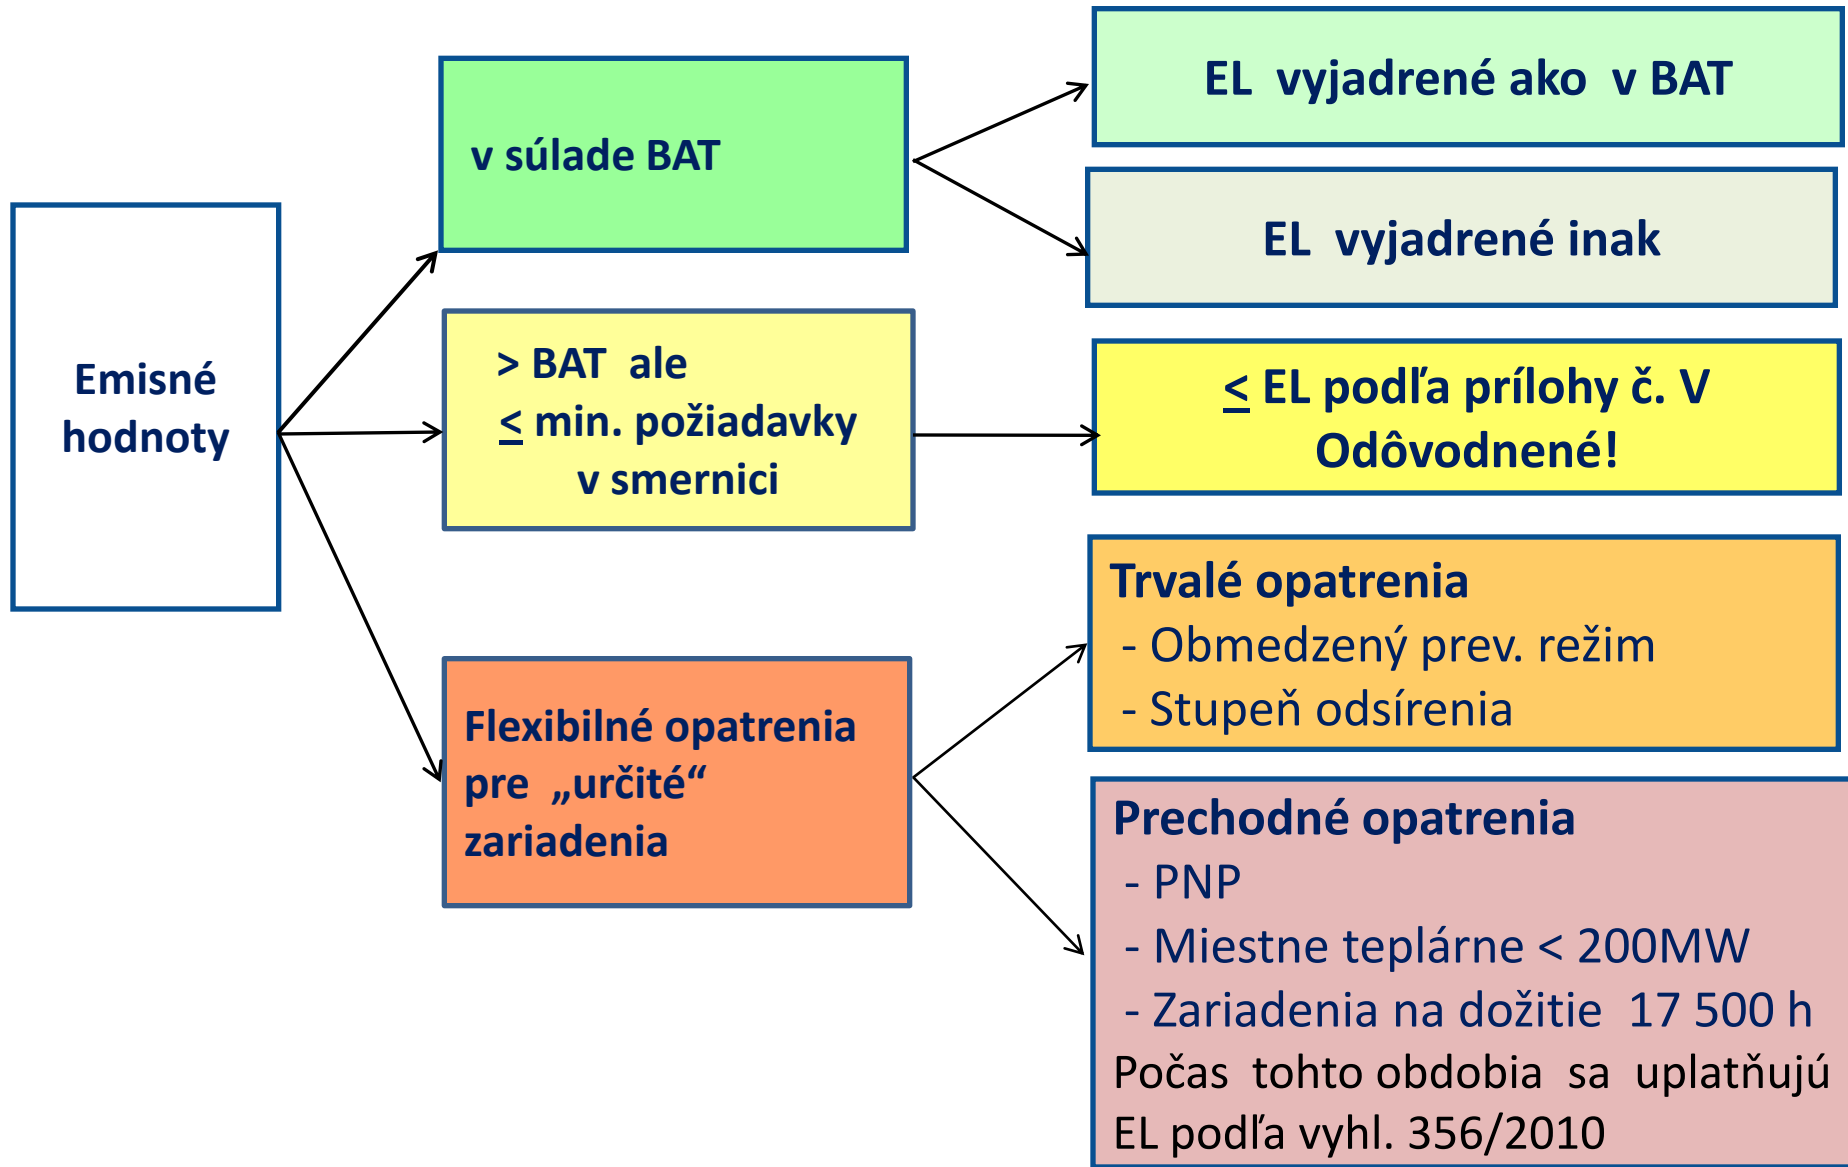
Emisné hodnoty

v súlade BAT

EL vyjadrené ako v BAT

EL vyjadrené inak

> BAT ale
$\leq$ min. požiadavky v smernici

$\leq$ EL podľa prílohy č. V
Odôvodnené!

Flexibilné opatrenia pre „určité“ zariadenia

Trvalé opatrenia
- Obmedzený prev. režim
- Stupeň odsírenia

Prechodné opatrenia
- PNP
- Miestne teplárne < 200MW
- Zariadenia na dožitie 17 500 h
Počas tohto obdobia sa uplatňujú EL podľa vyhl. 356/2010